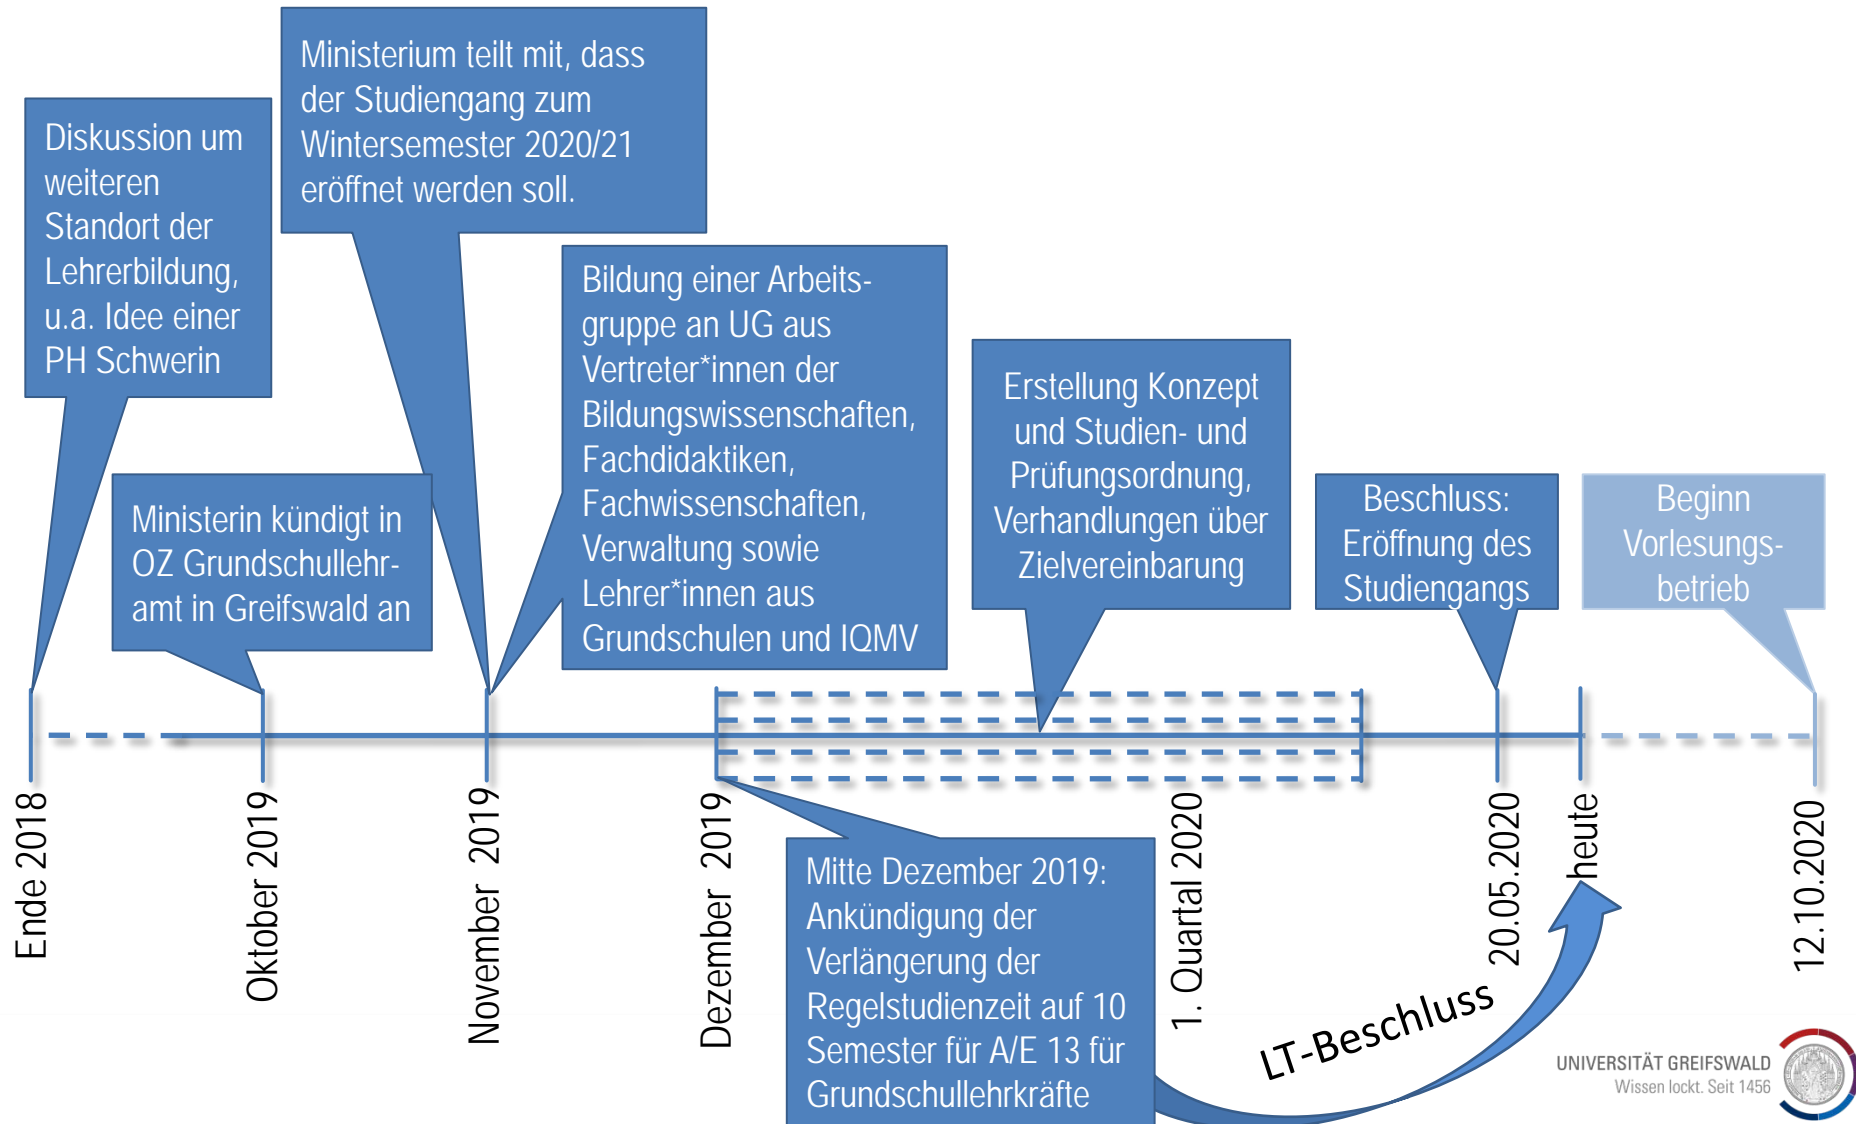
Diskussion um weiteren Standort der Lehrerbildung, u.a. Idee einer PH Schwerin

Ministerium teilt mit, dass der Studiengang zum Wintersemester 2020/21 eröffnet werden soll.

Bildung einer Arbeitsgruppe an UG aus Vertreter*innen der Bildungswissenschaften, Fachdidaktiken, Fachwissenschaften, Verwaltung sowie Lehrer*innen aus Grundschulen und IQMV

Erstellung Konzept und Studien- und Prüfungsordnung, Verhandlungen über Zielvereinbarung

Beschluss: Eröffnung des Studiengangs

Beginn Vorlesungsbetrieb

Ministerin kündigt in OZ Grundschullehramt in Greifswald an

Ende 2018

Oktober 2019

November 2019

Dezember 2019

1. Quartal 2020

20.05.2020

heute

12.10.2020

Mitte Dezember 2019: Ankündigung der Verlängerung der Regelstudienzeit auf 10 Semester für A/E 13 für Grundschullehrkräfte

LT-Beschluss

UNIVERSITÄT GREIFSWALD
Wissen lockt. Seit 1456